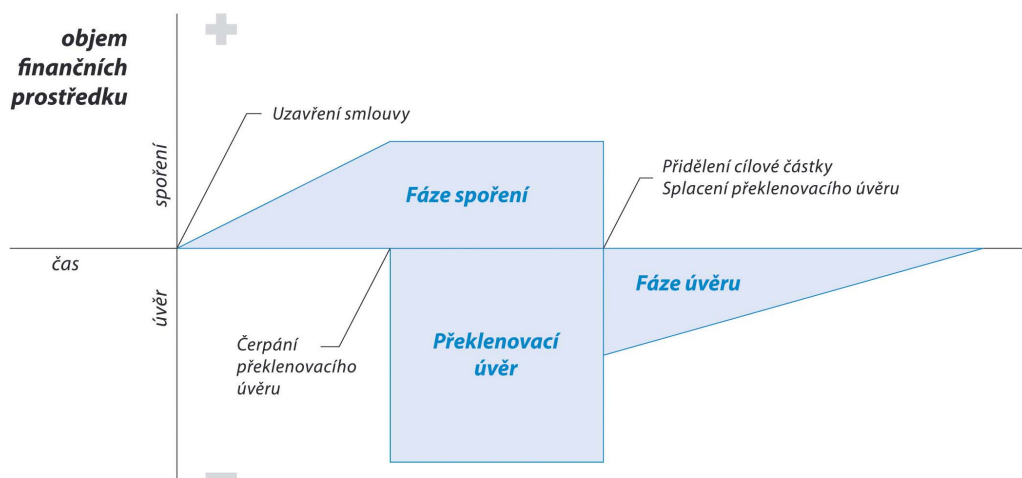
objem finančních prostředku

+

Uzavření smlouvy

spoření

Fáze spoření

Přidělení cílové částky
Splacení překlenovacího úvěru

čas

úvěr

Fáze úvěru

Čerpání překlenovacího úvěru

Překlenovací úvěr

−